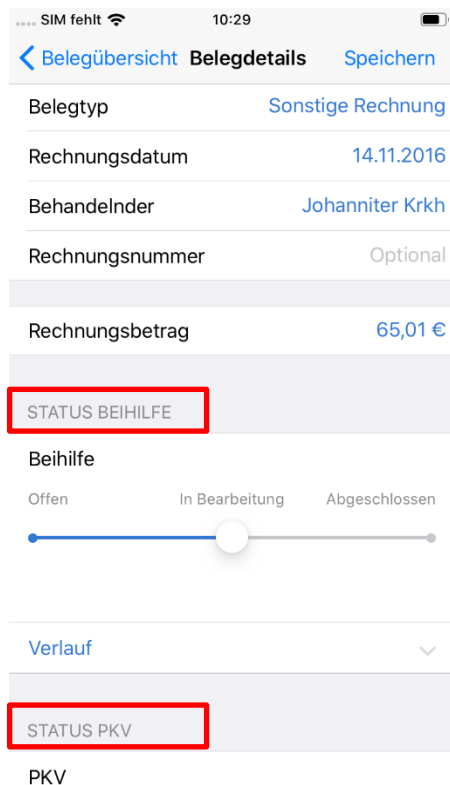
SIM fehlt 10:29

Belegübersicht Belegdetails Speichern

Belegtyp Sonstige Rechnung

Rechnungsdatum 14.11.2016

Behandelnder Johanniter Krkh

Rechnungsnummer Optional

Rechnungsbetrag 65,01 €

STATUS BEIHILFE

Beihilfe

Offen In Bearbeitung Abgeschlossen

Verlauf

STATUS PKV

PKV